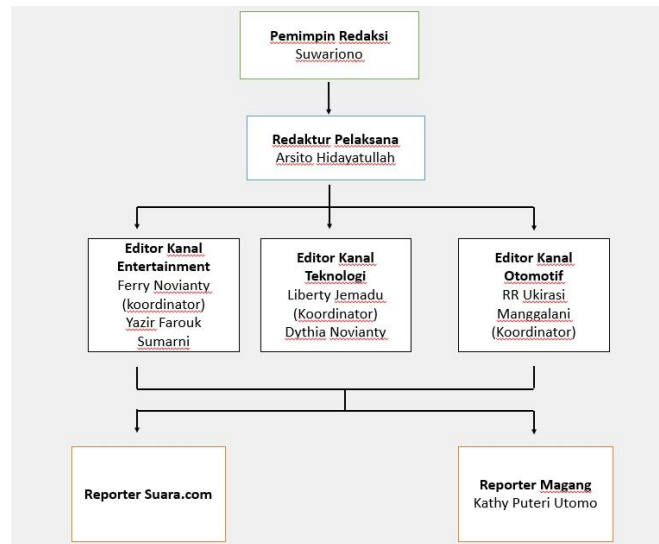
Pemimpin Redaksi
Suwarjono

Redaktur Pelaksana
Arsito Hidayatullah

Editor Kanal Entertainment
Ferry Noviandy (koordinator)
Yazir Farouk
Sumarni

Editor Kanal Teknologi
Liberty Jemadu (Koordinator)
Dythia Novianty

Editor Kanal Otomotif
RR Ukirsari Manggalani (Koordinator)

Reporter Suara.com

Reporter Magang
Kathy Puteri Utomo